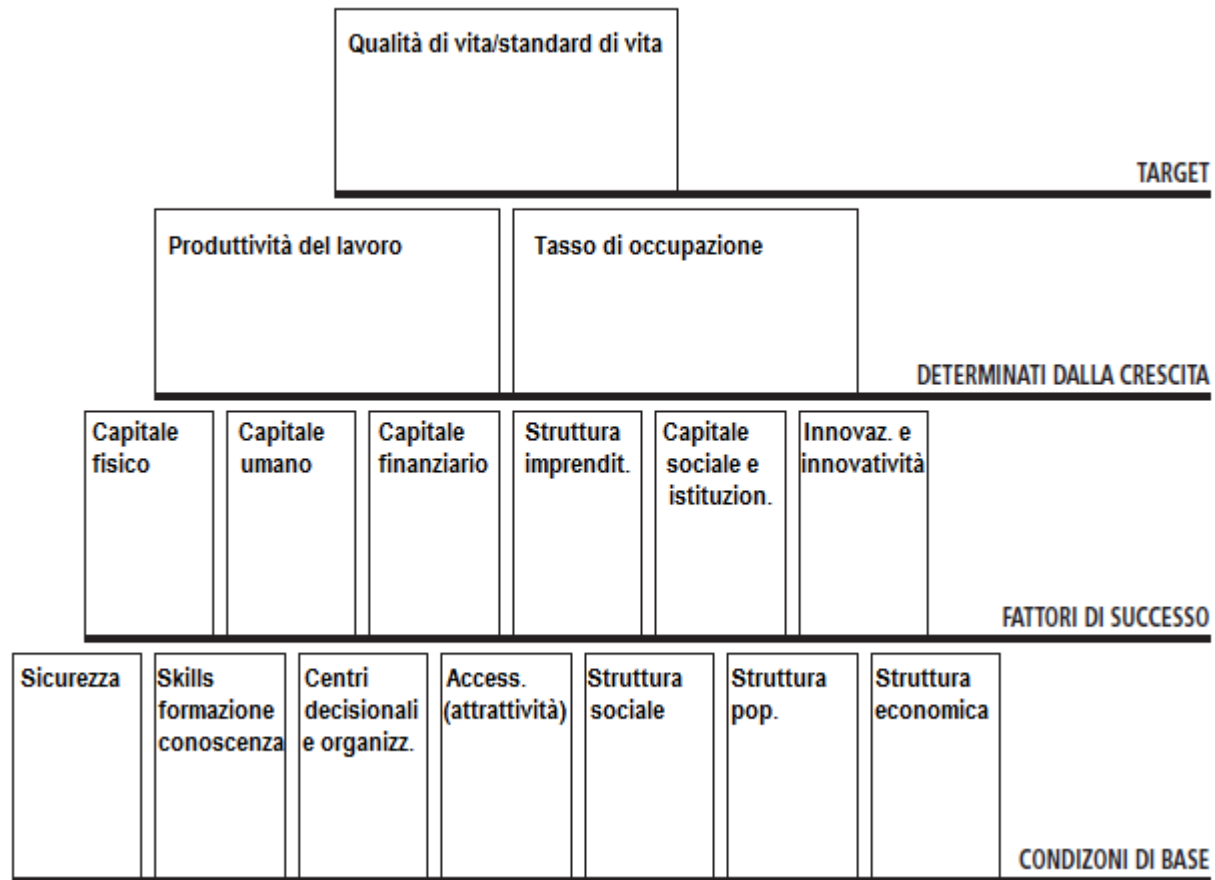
Qualità di vita/standard di vita

TARGET

Produttività del lavoro

Tasso di occupazione

DETERMINATI DALLA CRESCITA

Capitale fisico

Capitale umano

Capitale finanziario

Struttura imprendit.

Capitale sociale e istituzion.

Innovaz. e innovatività

FATTORI DI SUCCESSO

Sicurezza

Skills formazione conoscenza

Centri decisionali e organizz.

Access. (attrattività)

Struttura sociale

Struttura pop.

Struttura economica

CONDIZONI DI BASE